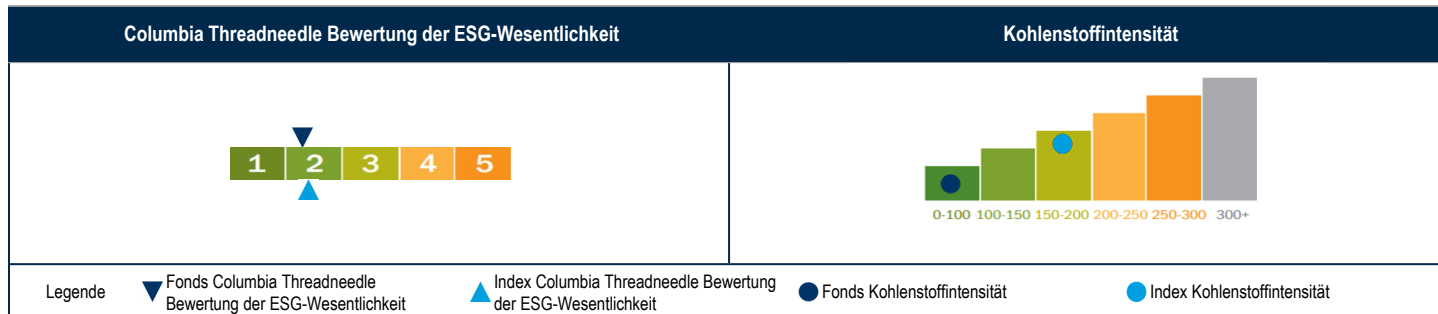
Columbia Threadneedle Bewertung der ESG-Wesentlichkeit

1 2 3 4 5

Kohlenstoffintensität

0-100 100-150 150-200 200-250 250-300 300+

Legende

Fonds Columbia Threadneedle Bewertung der ESG-Wesentlichkeit

Index Columbia Threadneedle Bewertung der ESG-Wesentlichkeit

Fonds Kohlenstoffintensität

Index Kohlenstoffintensität